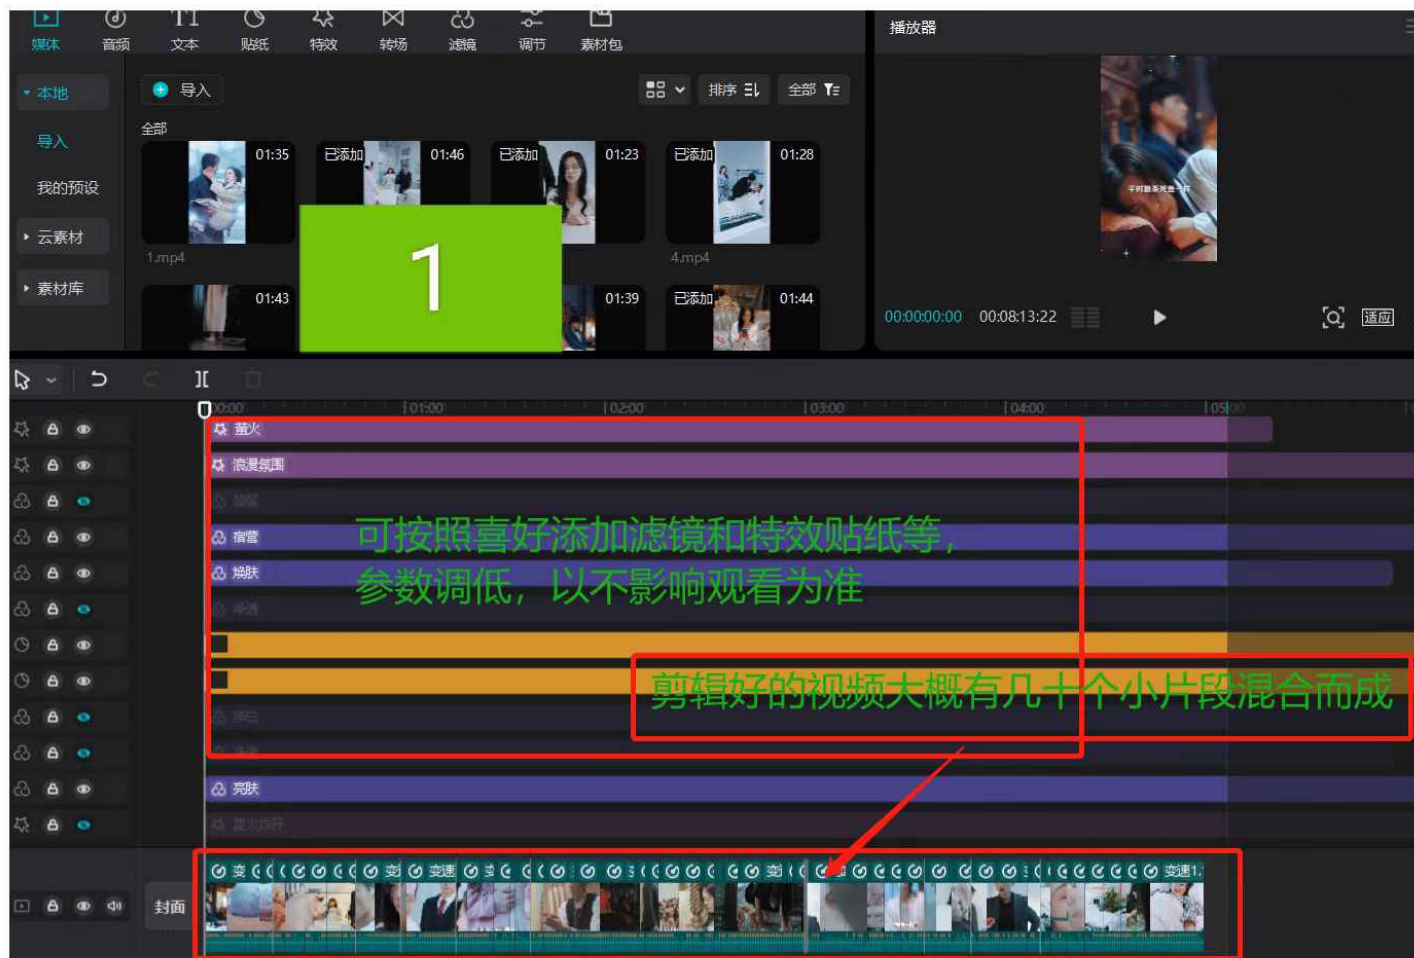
媒体 音频 文本 贴纸 特效 转场 滤镜 调节 素材包

播放器

本地
导入
我的预设
云素材
素材库

导入

排序 全部

全部

01:35
1.mp4
已添加 01:46
已添加 01:23
已添加 01:28
4.mp4
01:43
1
01:39
已添加 01:44

00:00:00:00 00:08:13:22 适应

00:00 01:00 02:00 03:00 04:00 05:00

萤火
浪漫氛围
宿营
焕肤
亮肤

可按照喜好添加滤镜和特效贴纸等，参数调低，以不影响观看为准

剪辑好的视频大概有几十个小片段混合而成

封面

变速 变速1.